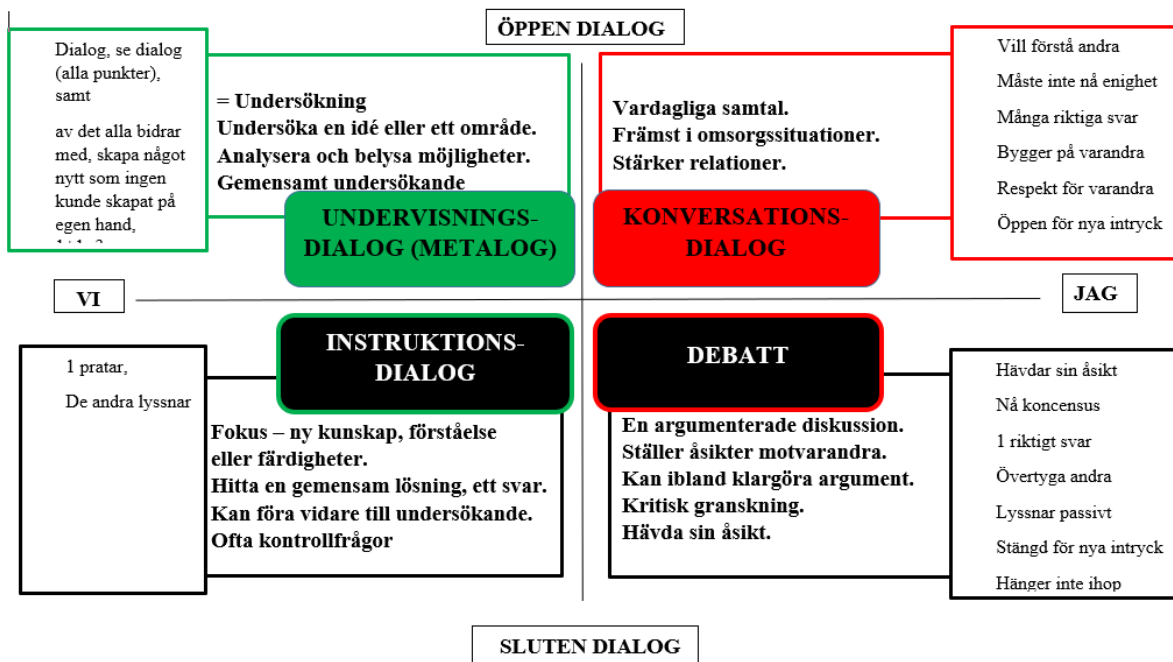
ÖPPEN DIALOG

Dialog, se dialog (alla punkter), samt

av det alla bidrar med, skapa något nytt som ingen kunde skapat på egen hand,

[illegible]

= Undersökning
Undersöka en idé eller ett område.
Analysera och belysa möjligheter.
Gemensamt undersökande

UNDERVISNINGS-DIALOG (METALOG)

Vardagliga samtal.
Främst i omsorgssituationer.
Stärker relationer.

KONVERSATIONS-DIALOG

Vill förstå andra

Måste inte nå enighet

Många riktiga svar

Bygger på varandra

Respekt för varandra

Öppen för nya intryck

VI

JAG

INSTRUKTIONS-DIALOG

1 pratar,

De andra lyssnar

Fokus – ny kunskap, förståelse eller färdigheter.
Hitta en gemensam lösning, ett svar.
Kan föra vidare till undersökande.
Ofta kontrollfrågor

DEBATT

En argumenterade diskussion.
Ställer åsikter motvarandra.
Kan ibland klargöra argument.
Kritisk granskning.
Hävda sin åsikt.

Hävdar sin åsikt

Nå koncensus

1 riktigt svar

Övertyga andra

Lyssnar passivt

Stängd för nya intryck

Hänger inte ihop

SLUTEN DIALOG